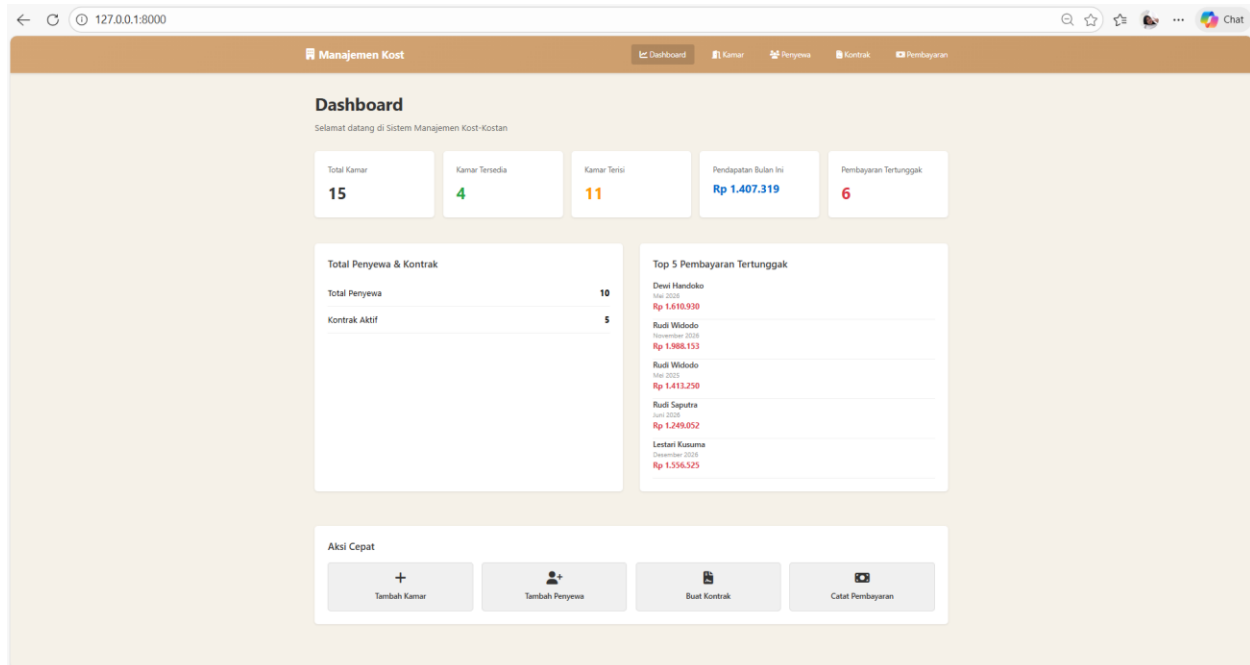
127.0.0.1:8000

Chat

Manajemen Kost

Dashboard Kamar Penyewa Kontrak Pembayaran

Dashboard

Selamat datang di Sistem Manajemen Kost-Kostan

Total Kamar
15

Kamar Tersedia
4

Kamar Terisi
11

Pendapatan Bulan Ini
Rp 1.407.319

Pembayaran Tertunggak
6

Total Penyewa & Kontrak

Total Penyewa 10

Kontrak Aktif 5

Top 5 Pembayaran Tertunggak

Dewi Handoko
Mei 2026
Rp 1.610.930

Rudi Widodo
November 2026
Rp 1.988.153

Rudi Widodo
Mei 2025
Rp 1.413.250

Rudi Saputra
Juni 2026
Rp 1.249.052

Lestari Kusuma
Desember 2026
Rp 1.556.525

Aksi Cepat

Tambah Kamar

Tambah Penyewa

Buat Kontrak

Catat Pembayaran